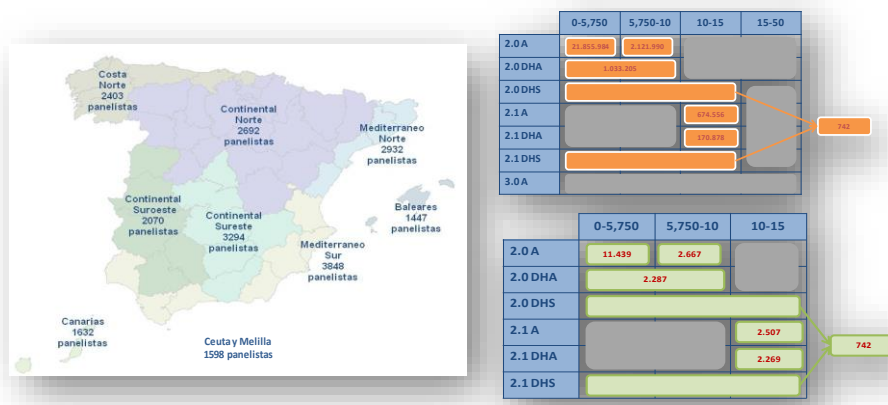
Costa Norte 2403 panelistas

Continental Norte 2692 panelistas

Mediterraneo Norte 2932 panelistas

Continental Suroeste 2070 panelistas

Continental Sureste 3294 panelistas

Baleares 1447 panelistas

Mediterraneo Sur 3848 panelistas

Canarias 1632 panelistas

Ceuta y Melilla 1598 panelistas

| | 0-5,750 | 5,750-10 | 10-15 | 15-50 |
|---|---|---|---|---|
| 2.0 A | 21.855.984 | 2.121.990 | | |
| 2.0 DHA | 1.033.205 | | | |
| 2.0 DHS | | | | |
| 2.1 A | | | 674.556 | |
| 2.1 DHA | | | 170.878 | |
| 2.1 DHS | | | | |
| 3.0 A | | | | |

742

| | 0-5,750 | 5,750-10 | 10-15 |
|---|---|---|---|
| 2.0 A | 11.439 | 2.667 | |
| 2.0 DHA | 2.287 | | |
| 2.0 DHS | | | |
| 2.1 A | | | 2.507 |
| 2.1 DHA | | | 2.269 |
| 2.1 DHS | | | |

742